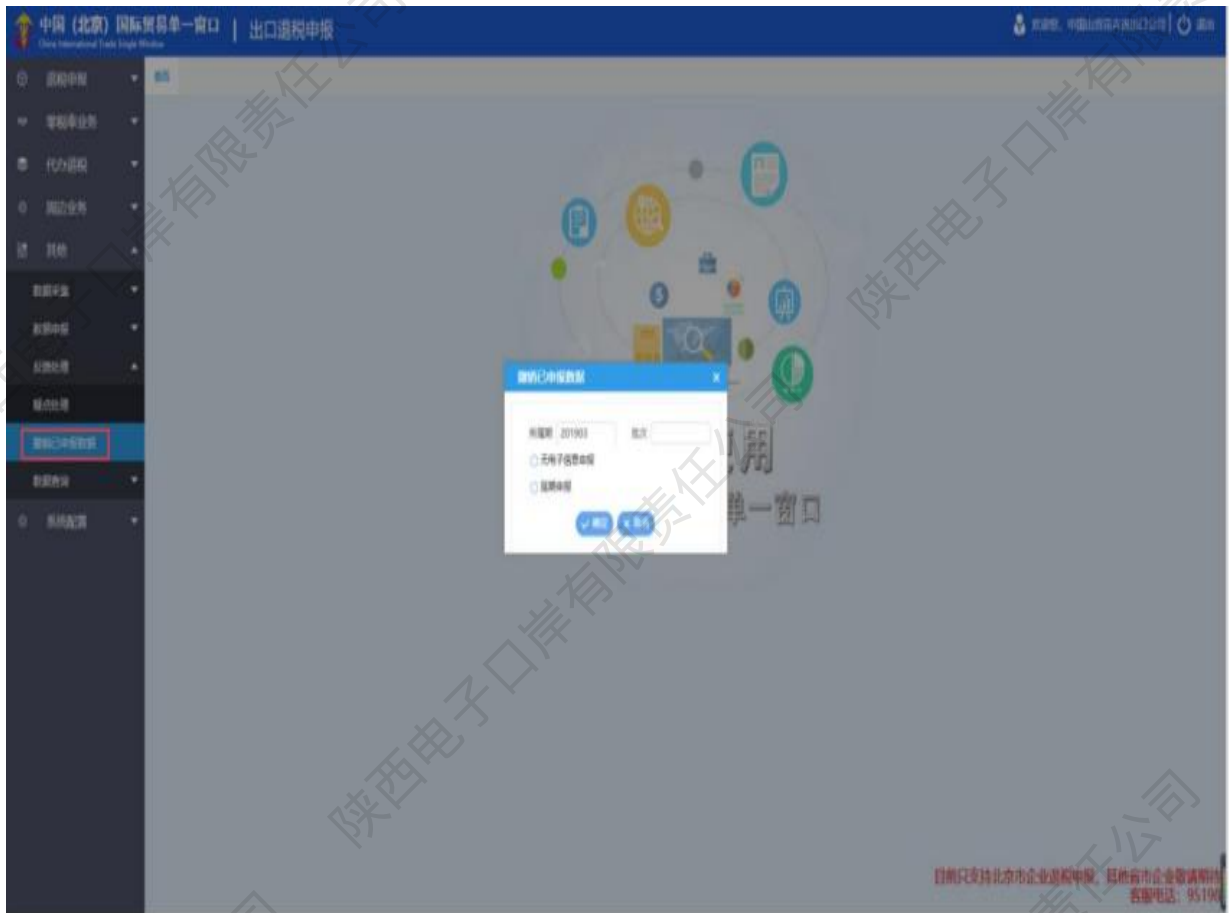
中国（北京）国际贸易单一窗口 | 出口退税申报
China International Trade Single Window

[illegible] 退出

退税申报
零税率业务
代办退税
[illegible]业务
其他
数据采集
数据申报
反馈处理
疑点处理
撤销已申报数据
数据查询
系统配置

首页

撤销已申报数据 ×
所属期 201903 批次
无电子信息申报
延期申报
确定 取消

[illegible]用
单一窗口

目前只支持北京市企业退税申报，其他省市企业敬请期待
客服电话：9519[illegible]

陕西电子口岸有限责任公司